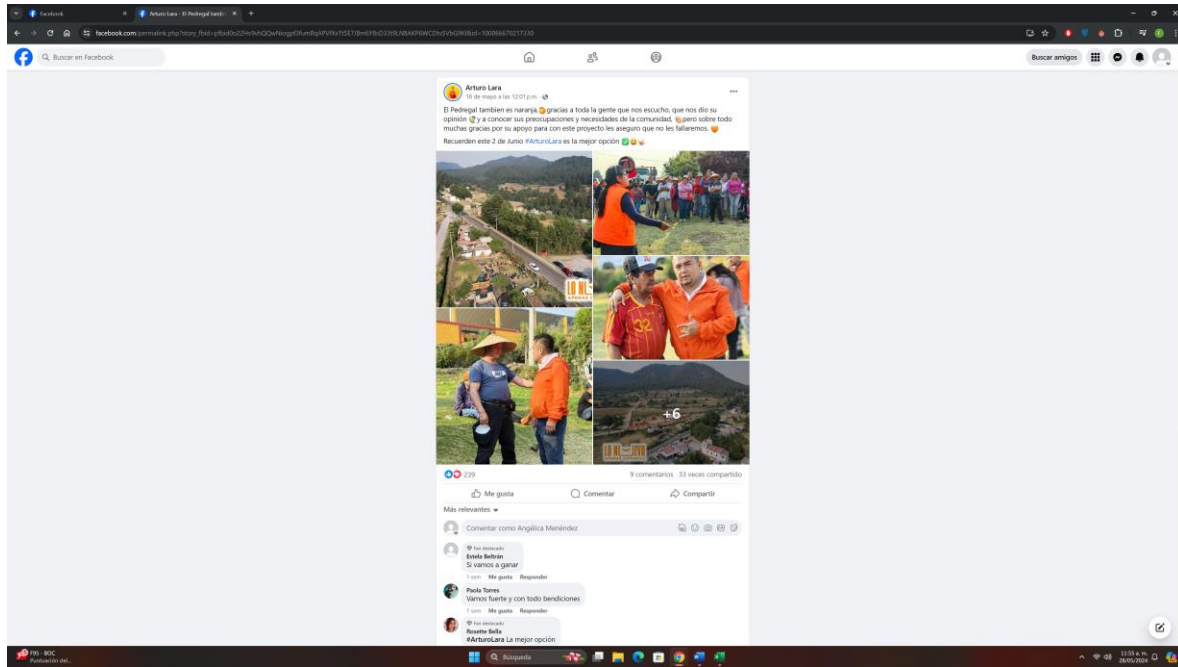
Facebook
Arturo Lara - El Pedregal tambi...
facebook.com/permalink.php?story_fbid=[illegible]&id=100066670217330

Buscar en Facebook

Buscar amigos

Arturo Lara
16 de mayo a las 12:01 p.m.

El Pedregal tambien es naranja gracias a toda la gente que nos escucho, que nos dio su opinión y a conocer sus preocupaciones y necesidades de la comunidad, pero sobre todo muchas gracias por su apoyo para con este proyecto les aseguro que no les fallaremos.
Recuerden este 2 de Junio #ArturoLara es la mejor opción

+6

239
9 comentarios 33 veces compartido

Me gusta
Comentar
Compartir

Más relevantes

Comentar como Angélica Menéndez

Fan destacado
Estela Beltrán
Si vamos a ganar
1 sem Me gusta Responder

Paola Torres
Vamos fuerte y con todo bendiciones
1 sem Me gusta Responder

Fan destacado
Rosette Bella
#ArturoLara La mejor opción

PSS - BOC
Puntuación del...
Búsqueda
11:55 a.m.
28/05/2024